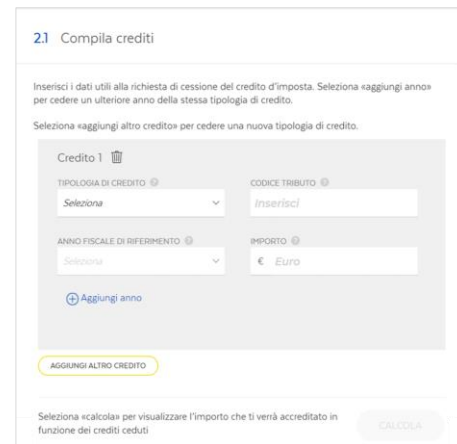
2.1 Compila crediti

Inserisci i dati utili alla richiesta di cessione del credito d'imposta. Seleziona «aggiungi anno» per cedere un ulteriore anno della stessa tipologia di credito.

Seleziona «aggiungi altro credito» per cedere una nuova tipologia di credito.

Credito 1

TIPOLOGIA DI CREDITO

Seleziona

CODICE TRIBUTO

Inserisci

ANNO FISCALE DI RIFERIMENTO

Seleziona

IMPORTO

€ Euro

Aggiungi anno

AGGIUNGI ALTRO CREDITO

Seleziona «calcola» per visualizzare l'importo che ti verrà accreditato in funzione dei crediti ceduti

CALCOLA